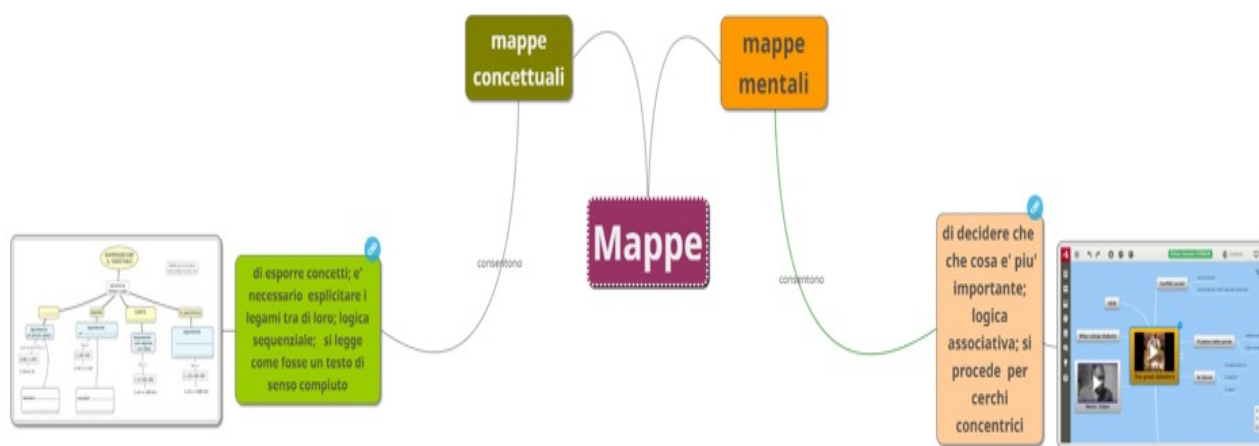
mappe concettuali

mappe mentali

Mappe

consentono

consentono

di esporre concetti; e' necessario esplicitare i legami tra di loro; logica sequenziale; si legge come fosse un testo di senso compiuto

di decidere che che cosa e' piu' importante; logica associativa; si procede per cerchi concentrici

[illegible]

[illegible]